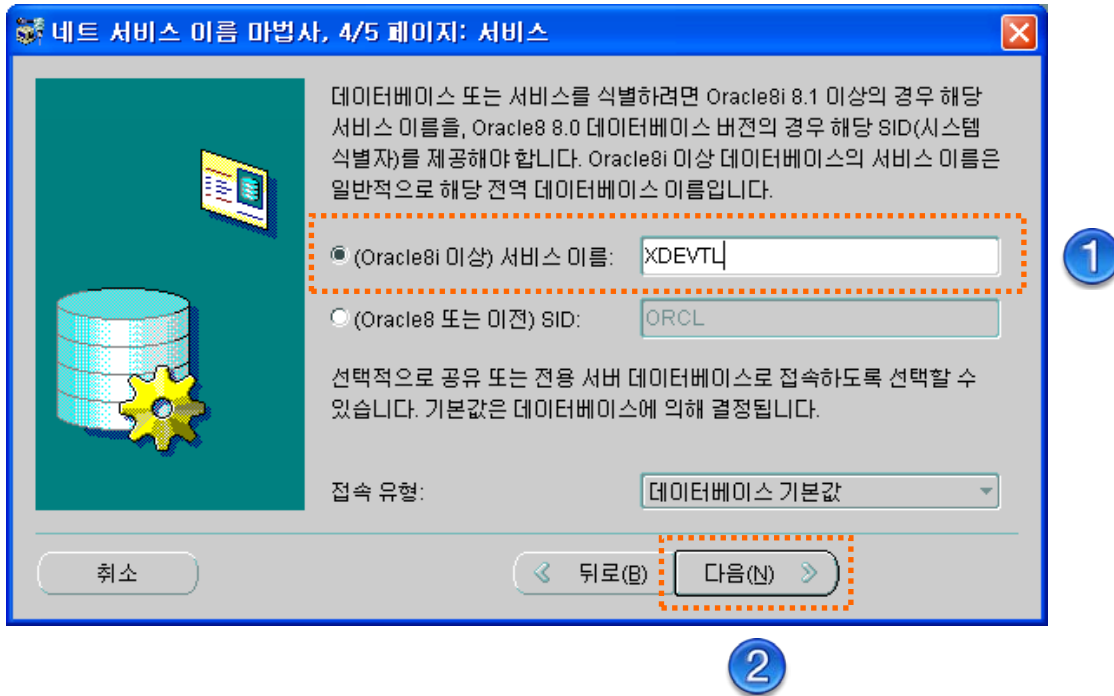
네트 서비스 이름 마법사, 4/5 페이지: 서비스

데이터베이스 또는 서비스를 식별하려면 Oracle8i 8.1 이상의 경우 해당 서비스 이름을, Oracle8 8.0 데이터베이스 버전의 경우 해당 SID(시스템 식별자)를 제공해야 합니다. Oracle8i 이상 데이터베이스의 서비스 이름은 일반적으로 해당 전역 데이터베이스 이름입니다.

(Oracle8i 이상) 서비스 이름: XDEVTL

(Oracle8 또는 이전) SID: ORCL

선택적으로 공유 또는 전용 서버 데이터베이스로 접속하도록 선택할 수 있습니다. 기본값은 데이터베이스에 의해 결정됩니다.

접속 유형: 데이터베이스 기본값

취소

뒤로(B)

다음(N)

1

2